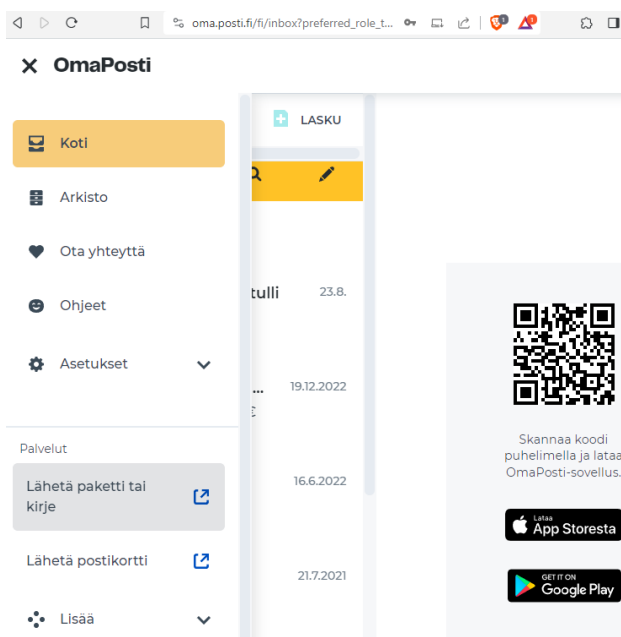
oma.posti.fi/fi/inbox?preferred_role_t...

OmaPosti

LASKU

Koti

Arkisto

Ota yhteyttä

Ohjeet

Asetukset

tulli 23.8.

... 19.12.2022

16.6.2022

21.7.2021

Palvelut

Lähetä paketti tai kirje

Lähetä postikortti

Lisää

Skannaa koodi puhelimella ja lataa OmaPosti-sovellus.

Lataa App Storesta

GET IT ON Google Play